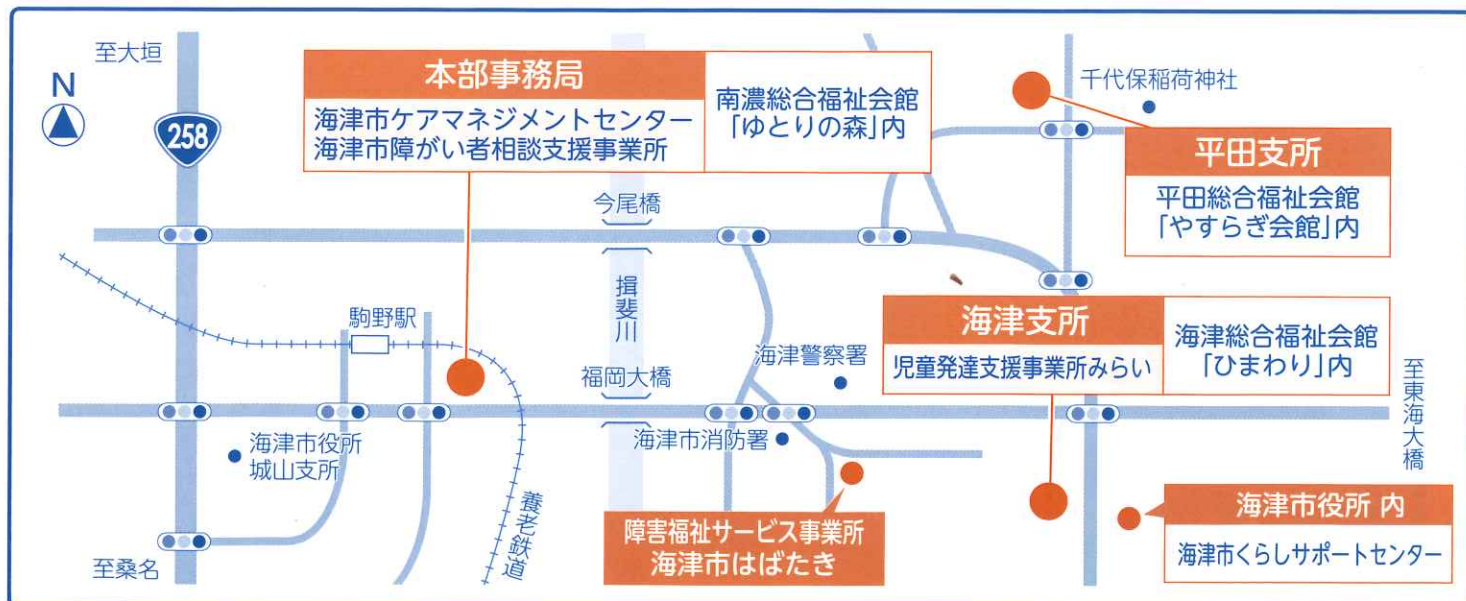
至大垣

N

258

本部事務局

海津市ケアマネジメントセンター
海津市障がい者相談支援事業所

南濃総合福祉会館
「ゆとりの森」内

千代保稲荷神社

平田支所

平田総合福祉会館
「やすらぎ会館」内

今尾橋

揖斐川

駒野駅

福岡大橋

海津警察署

海津支所

児童発達支援事業所みらい

海津総合福祉会館
「ひまわり」内

至東海大橋

海津市役所
城山支所

海津市消防署

養老鉄道

障害福祉サービス事業所
海津市はばたき

海津市役所 内

海津市くらしサポートセンター

至桑名